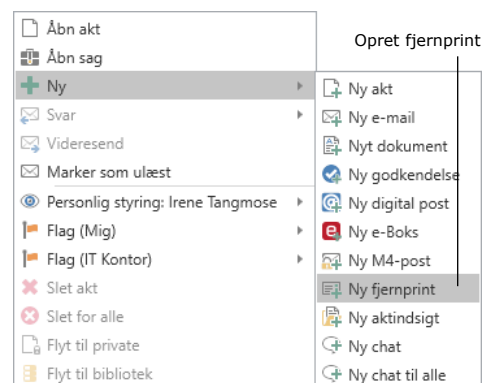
Åbn akt
Åbn sag
Ny
Svar
Videresend
Marker som ulæst
Personlig styring: Irene Tangmose
Flag (Mig)
Flag (IT Kontor)
Slet akt
Slet for alle
Flyt til private
Flyt til bibliotek

Opret fjernprint

Ny akt
Ny e-mail
Nyt dokument
Ny godkendelse
Ny digital post
Ny e-Boks
Ny M4-post
Ny fjernprint
Ny aktindsigt
Ny chat
Ny chat til alle